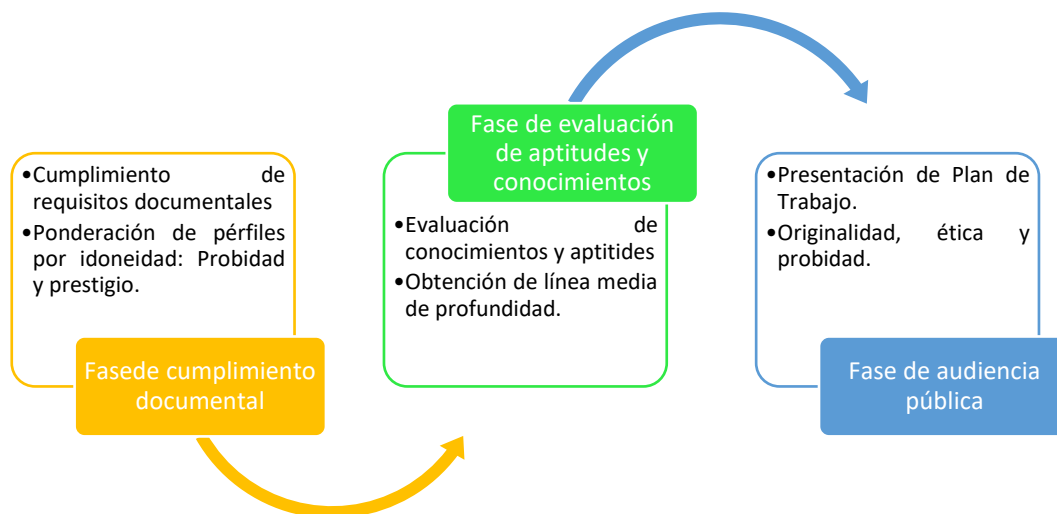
•Cumplimiento de requisitos documentales
•Ponderación de pérfiles por idoneidad: Probidad y prestigio.

Fasede cumplimiento documental

Fase de evaluación de aptitudes y conocimientos

•Evaluación de conocimientos y aptitides
•Obtención de línea media de profundidad.

•Presentación de Plan de Trabajo.
•Originalidad, ética y probidad.

Fase de audiencia pública